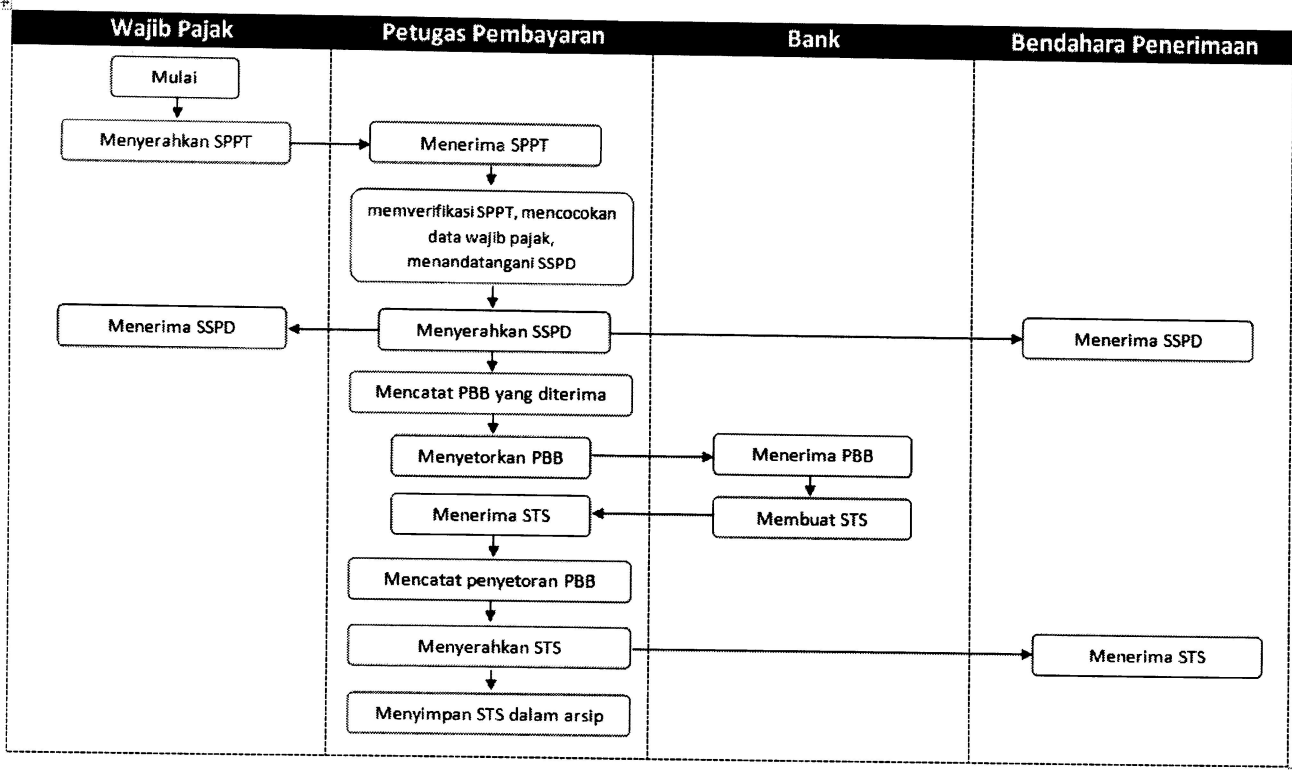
Wajib Pajak

Petugas Pembayaran

Bank

Bendahara Penerimaan

Mulai

Menyerahkan SPPT

Menerima SPPT

memverifikasi SPPT, mencocokan data wajib pajak, menandatangani SSPD

Menerima SSPD

Menyerahkan SSPD

Menerima SSPD

Mencatat PBB yang diterima

Menyetorkan PBB

Menerima PBB

Menerima STS

Membuat STS

Mencatat penyetoran PBB

Menyerahkan STS

Menerima STS

Menyimpan STS dalam arsip